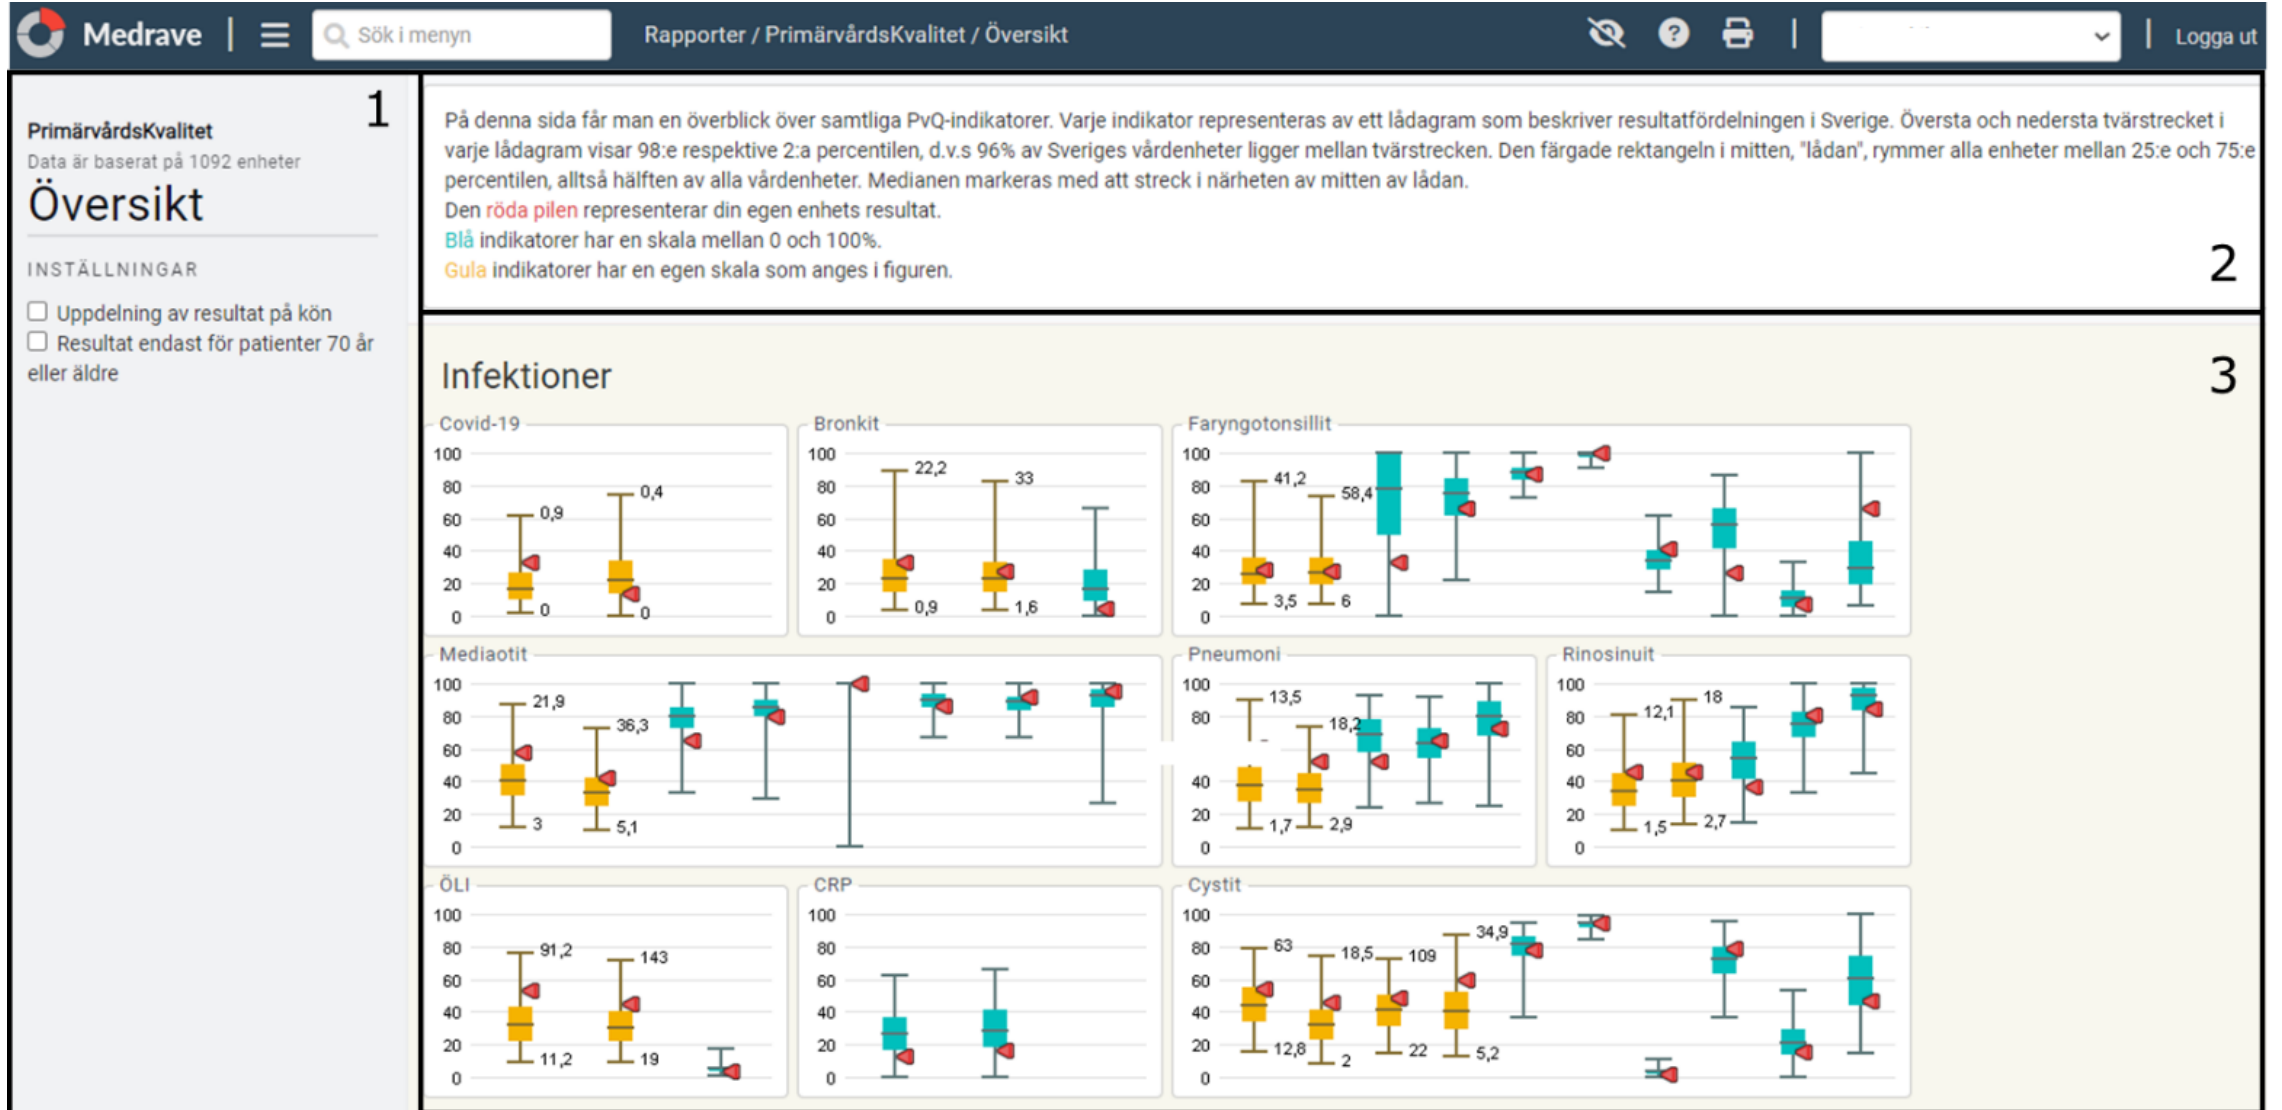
Medrave | Sök i menyn Rapporter / PrimärvårdsKvalitet / Översikt Logga ut

1

PrimärvårdsKvalitet
Data är baserat på 1092 enheter

Översikt

INSTÄLLNINGAR

Uppdelning av resultat på kön
Resultat endast för patienter 70 år eller äldre

På denna sida får man en överblick över samtliga PvQ-indikatorer. Varje indikator representeras av ett lådagram som beskriver resultatfördelningen i Sverige. Översta och nedersta tvärstrecket i varje lådagram visar 98:e respektive 2:a percentilen, d.v.s 96% av Sveriges vårdenheter ligger mellan tvärstrecken. Den färgade rektangeln i mitten, "lådan", rymmer alla enheter mellan 25:e och 75:e percentilen, alltså hälften av alla vårdenheter. Medianen markeras med att streck i närheten av mitten av lådan.
Den röda pilen representerar din egen enhets resultat.
Blå indikatorer har en skala mellan 0 och 100%.
Gula indikatorer har en egen skala som anges i figuren.

2

Infektioner

3

Covid-19
100 80 60 40 20 0
0,9 0 0,4 0

Bronkit
100 80 60 40 20 0
22,2 0,9 33 1,6

Faryngotonsillit
100 80 60 40 20 0
41,2 3,5 58,4 6

Mediaotit
100 80 60 40 20 0
21,9 3 36,3 5,1

Pneumoni
100 80 40 20 0
13,5 1,7 18,2 2,9

Rinosinuit
100 80 60 40 20 0
12,1 1,5 18 2,7

ÖLI
100 80 60 40 20 0
91,2 11,2 143 19

CRP
100 80 60 40 20 0

Cystit
100 80 60 40 20 0
63 12,8 18,5 2 109 22 34,9 5,2